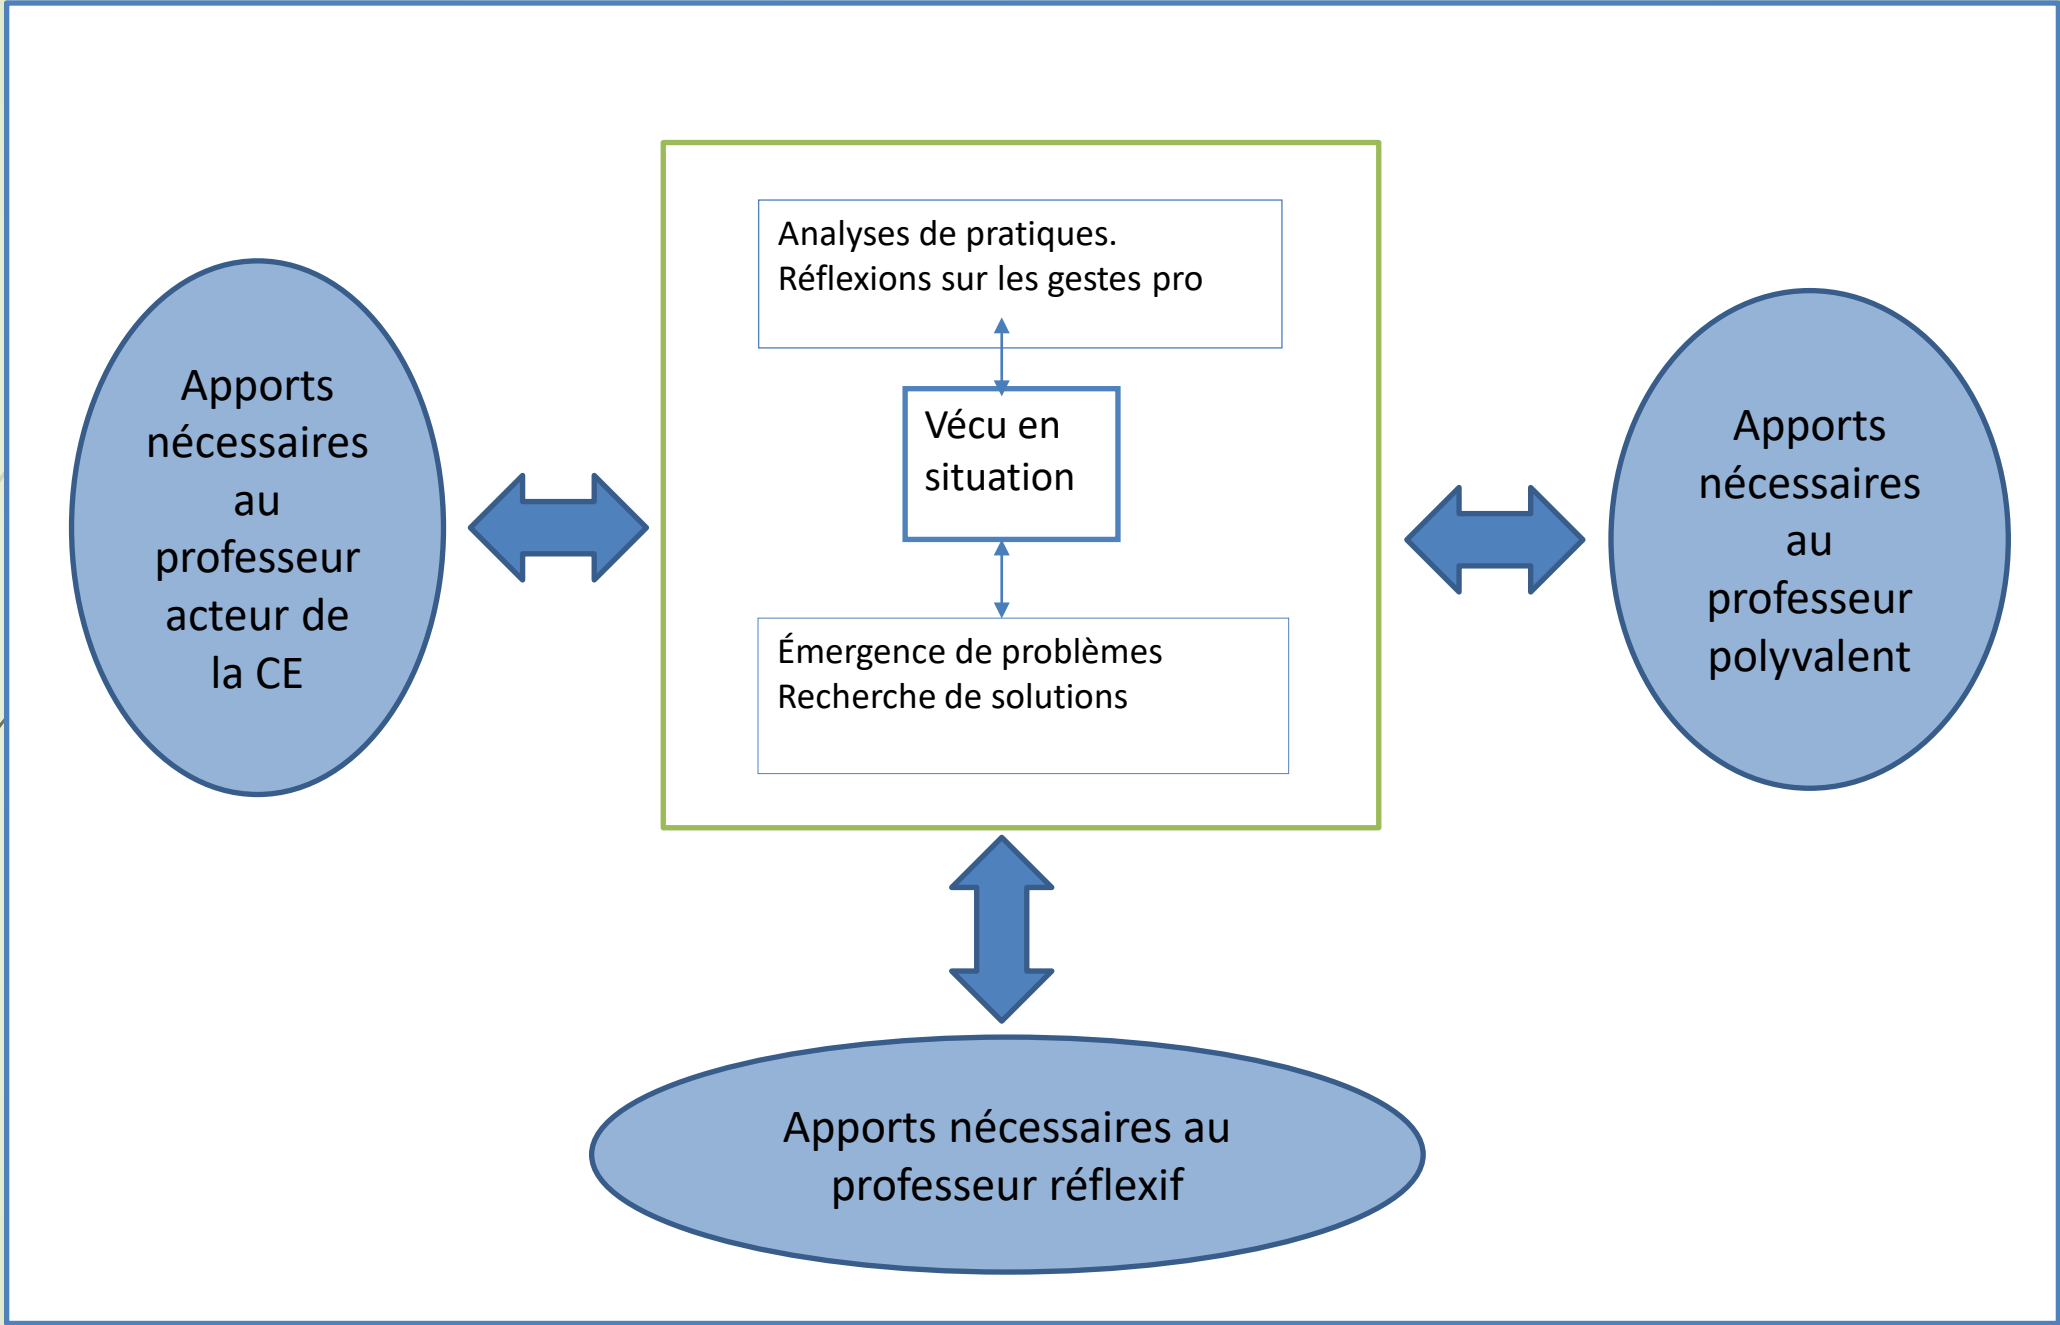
Apports nécessaires au professeur acteur de la CE

Analyses de pratiques.
Réflexions sur les gestes pro

Vécu en situation

Émergence de problèmes
Recherche de solutions

Apports nécessaires au professeur polyvalent

Apports nécessaires au professeur réflexif